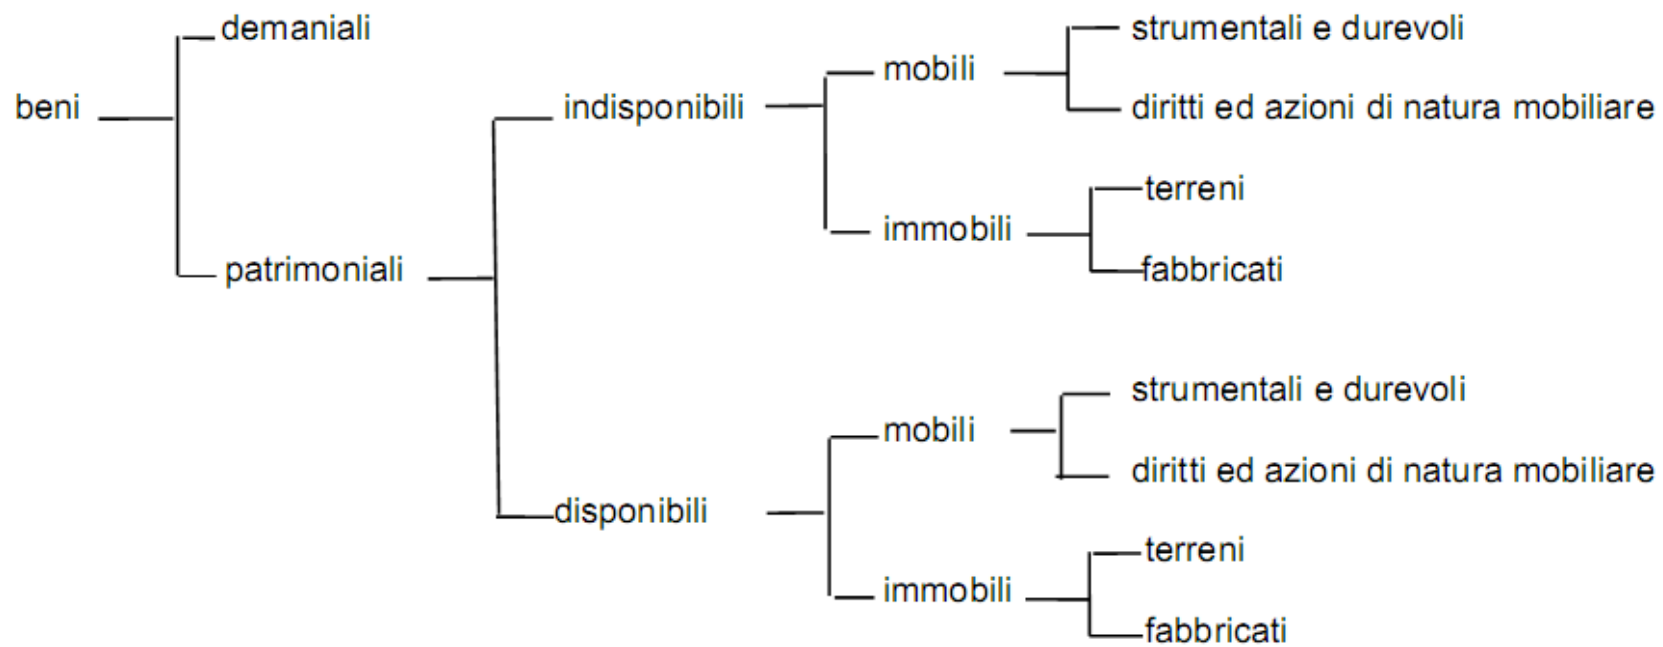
beni
demaniali
patrimoniali
indisponibili
mobili
strumentali e durevoli
diritti ed azioni di natura mobiliare
immobili
terreni
fabbricati
disponibili
mobili
strumentali e durevoli
diritti ed azioni di natura mobiliare
immobili
terreni
fabbricati